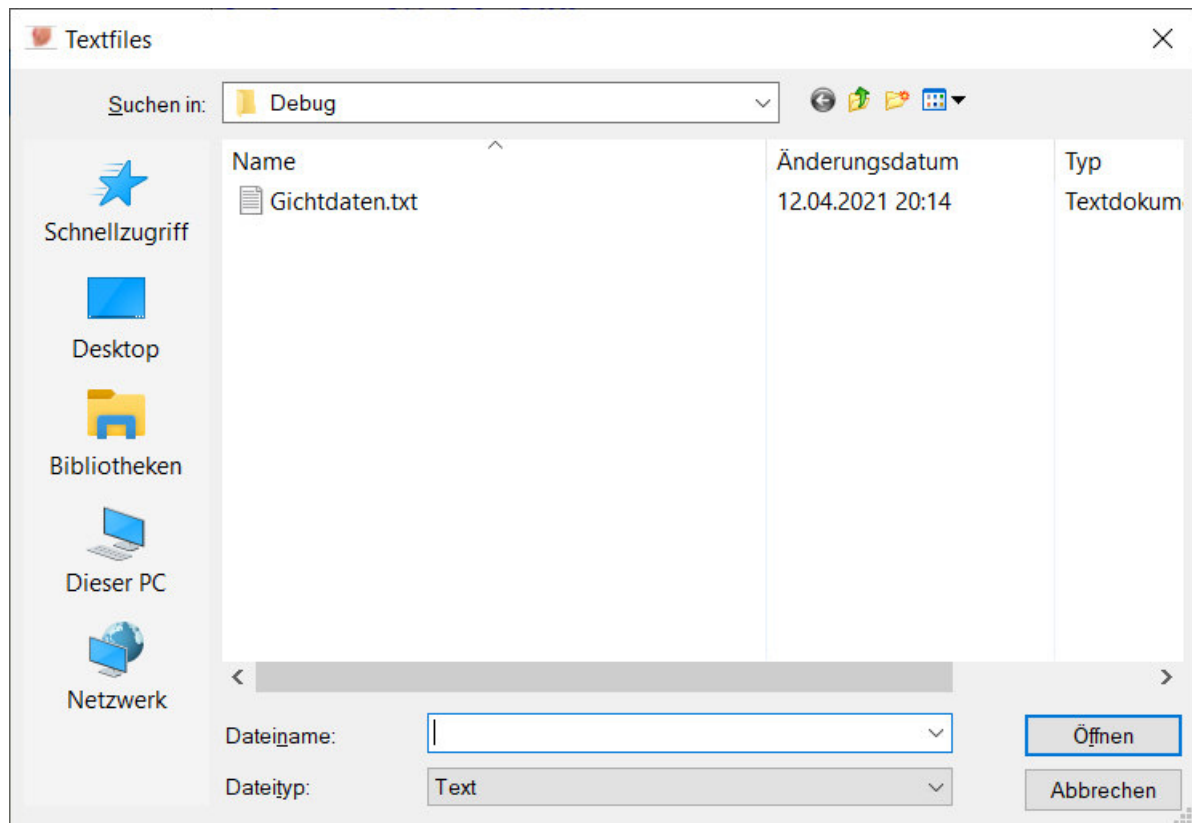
Textfiles

Suchen in: Debug

Schnellzugriff
Desktop
Bibliotheken
Dieser PC
Netzwerk

| Name | Änderungsdatum | Typ |
|---|---|---|
| Gichtdaten.txt | 12.04.2021 20:14 | Textdokum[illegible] |

Dateiname:
Dateityp: Text

Öffnen
Abbrechen